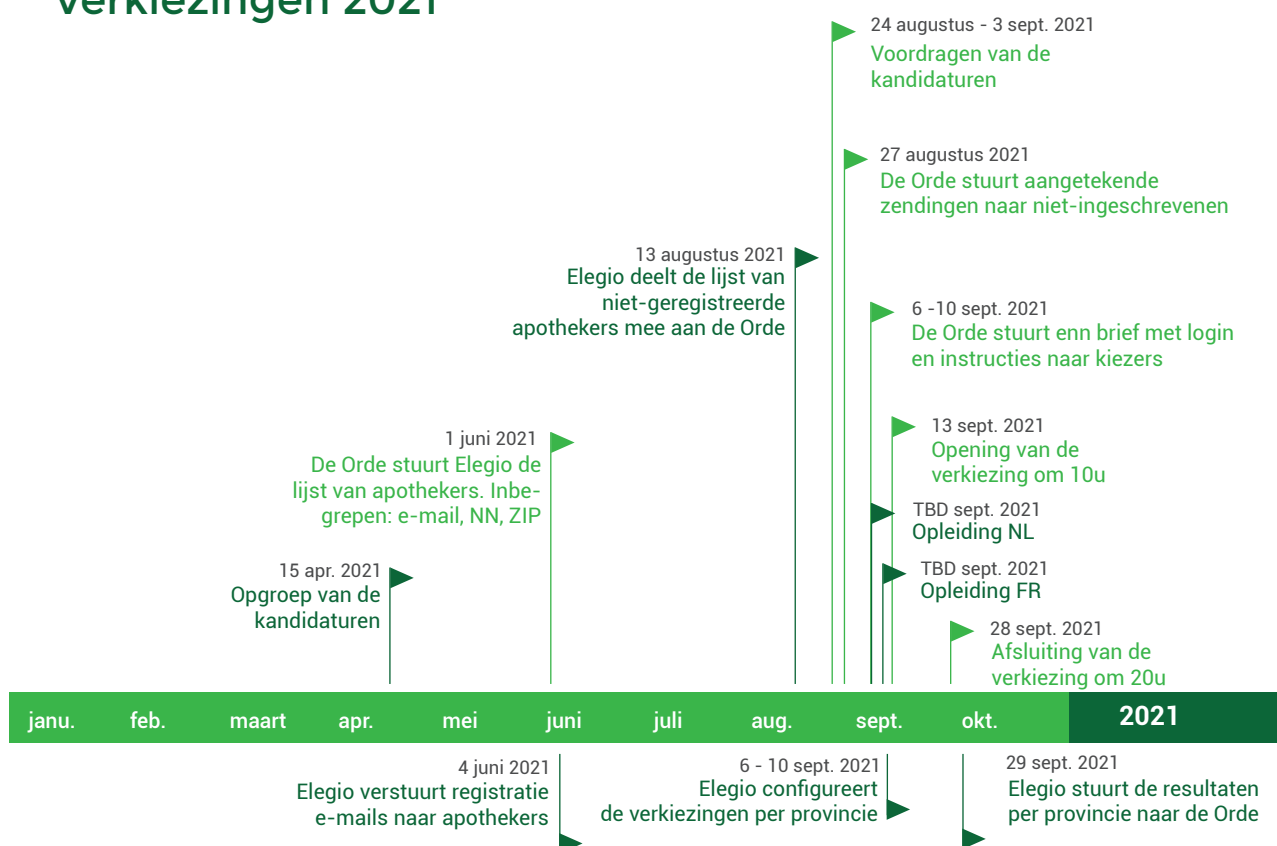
verkiezingen 2021

24 augustus - 3 sept. 2021
Voordragen van de kandidaturen

27 augustus 2021
De Orde stuurt aangetekende zendingen naar niet-ingeschrevenen

13 augustus 2021
Elegio deelt de lijst van niet-geregistreerde apothekers mee aan de Orde

6 -10 sept. 2021
De Orde stuurt enn brief met login en instructies naar kiezers

13 sept. 2021
Opening van de verkiezing om 10u

1 juni 2021
De Orde stuurt Elegio de lijst van apothekers. Inbegrepen: e-mail, NN, ZIP

TBD sept. 2021
Opleiding NL

TBD sept. 2021
Opleiding FR

15 apr. 2021
Opgroep van de kandidaturen

28 sept. 2021
Afsluiting van de verkiezing om 20u

janu. feb. maart apr. mei juni juli aug. sept. okt. 2021

4 juni 2021
Elegio verstuurt registratie e-mails naar apothekers

6 - 10 sept. 2021
Elegio configureert de verkiezingen per provincie

29 sept. 2021
Elegio stuurt de resultaten per provincie naar de Orde